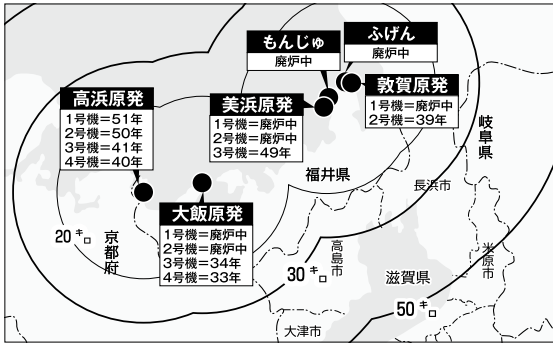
もんじゅ
廃炉中

ふげん
廃炉中

敦賀原発
1号機＝廃炉中
2号機＝39年

高浜原発
1号機＝51年
2号機＝50年
3号機＝41年
4号機＝40年

美浜原発
1号機＝廃炉中
2号機＝廃炉中
3号機＝49年

岐阜県

福井県

長浜市

大飯原発
1号機＝廃炉中
2号機＝廃炉中
3号機＝34年
4号機＝33年

20キロ

京都府

高島市

米原市

30キロ

滋賀県

50キロ

大津市